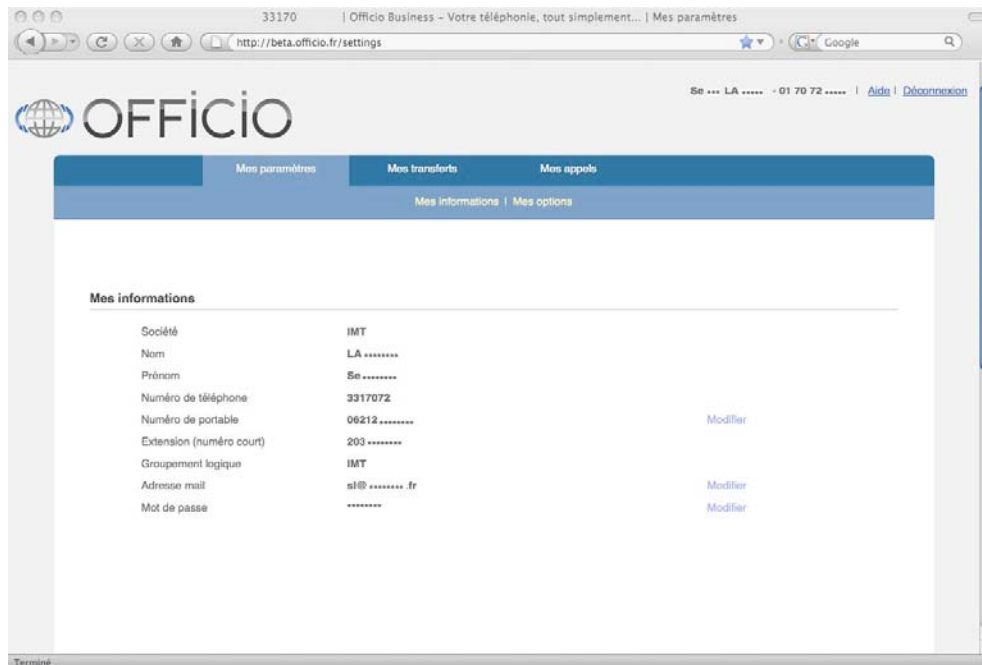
33170 | Officio Business – Votre téléphonie, tout simplement... | Mes paramètres

http://beta.officio.fr/settings

Google

Se ..... LA ....... - 01 70 72 ...... | Aide | Déconnexion

OFFICIO

Mes paramètres | Mes transferts | Mes appels

Mes informations | Mes options

Mes informations

| | | |
|---|---|---|
| Société | IMT | |
| Nom | LA ......... | |
| Prénom | Se ......... | |
| Numéro de téléphone | 3317072 | |
| Numéro de portable | 06212 ......... | Modifier |
| Extension (numéro court) | 203 ......... | |
| Groupement logique | IMT | |
| Adresse mail | sl@ ......... .fr | Modifier |
| Mot de passe | ........ | Modifier |

Terminé